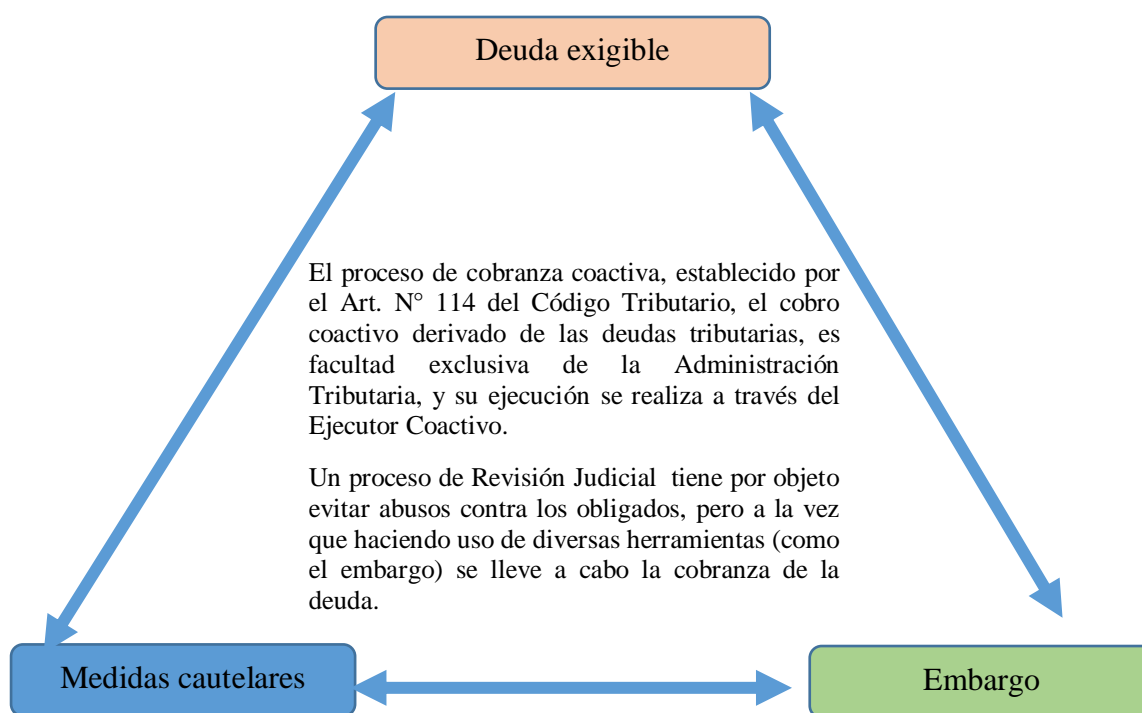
Deuda exigible

El proceso de cobranza coactiva, establecido por el Art. N° 114 del Código Tributario, el cobro coactivo derivado de las deudas tributarias, es facultad exclusiva de la Administración Tributaria, y su ejecución se realiza a través del Ejecutor Coactivo.

Un proceso de Revisión Judicial tiene por objeto evitar abusos contra los obligados, pero a la vez que haciendo uso de diversas herramientas (como el embargo) se lleve a cabo la cobranza de la deuda.

Medidas cautelares

Embargo